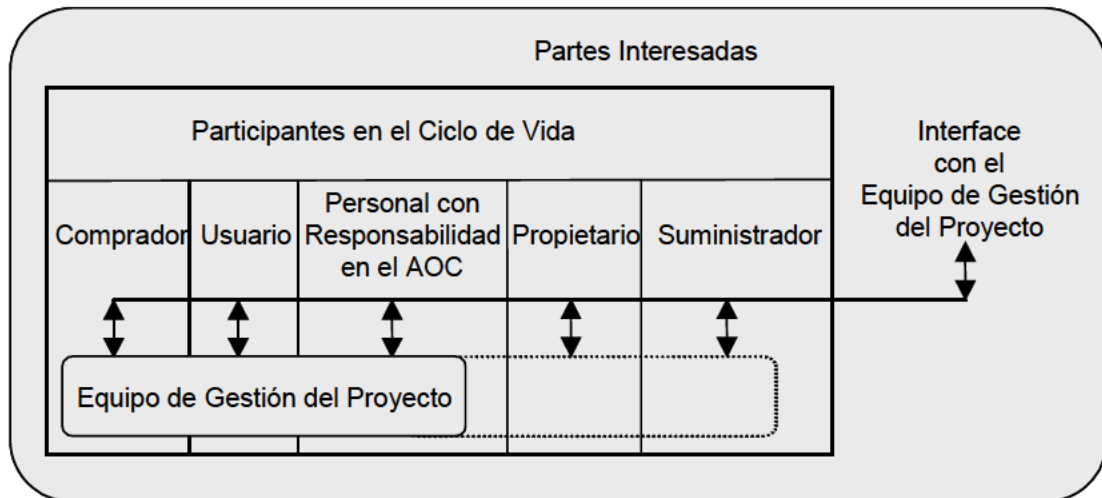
Partes Interesadas

Participantes en el Ciclo de Vida

Interface con el Equipo de Gestión del Proyecto

Comprador

Usuario

Personal con Responsabilidad en el AOC

Propietario

Suministrador

Equipo de Gestión del Proyecto